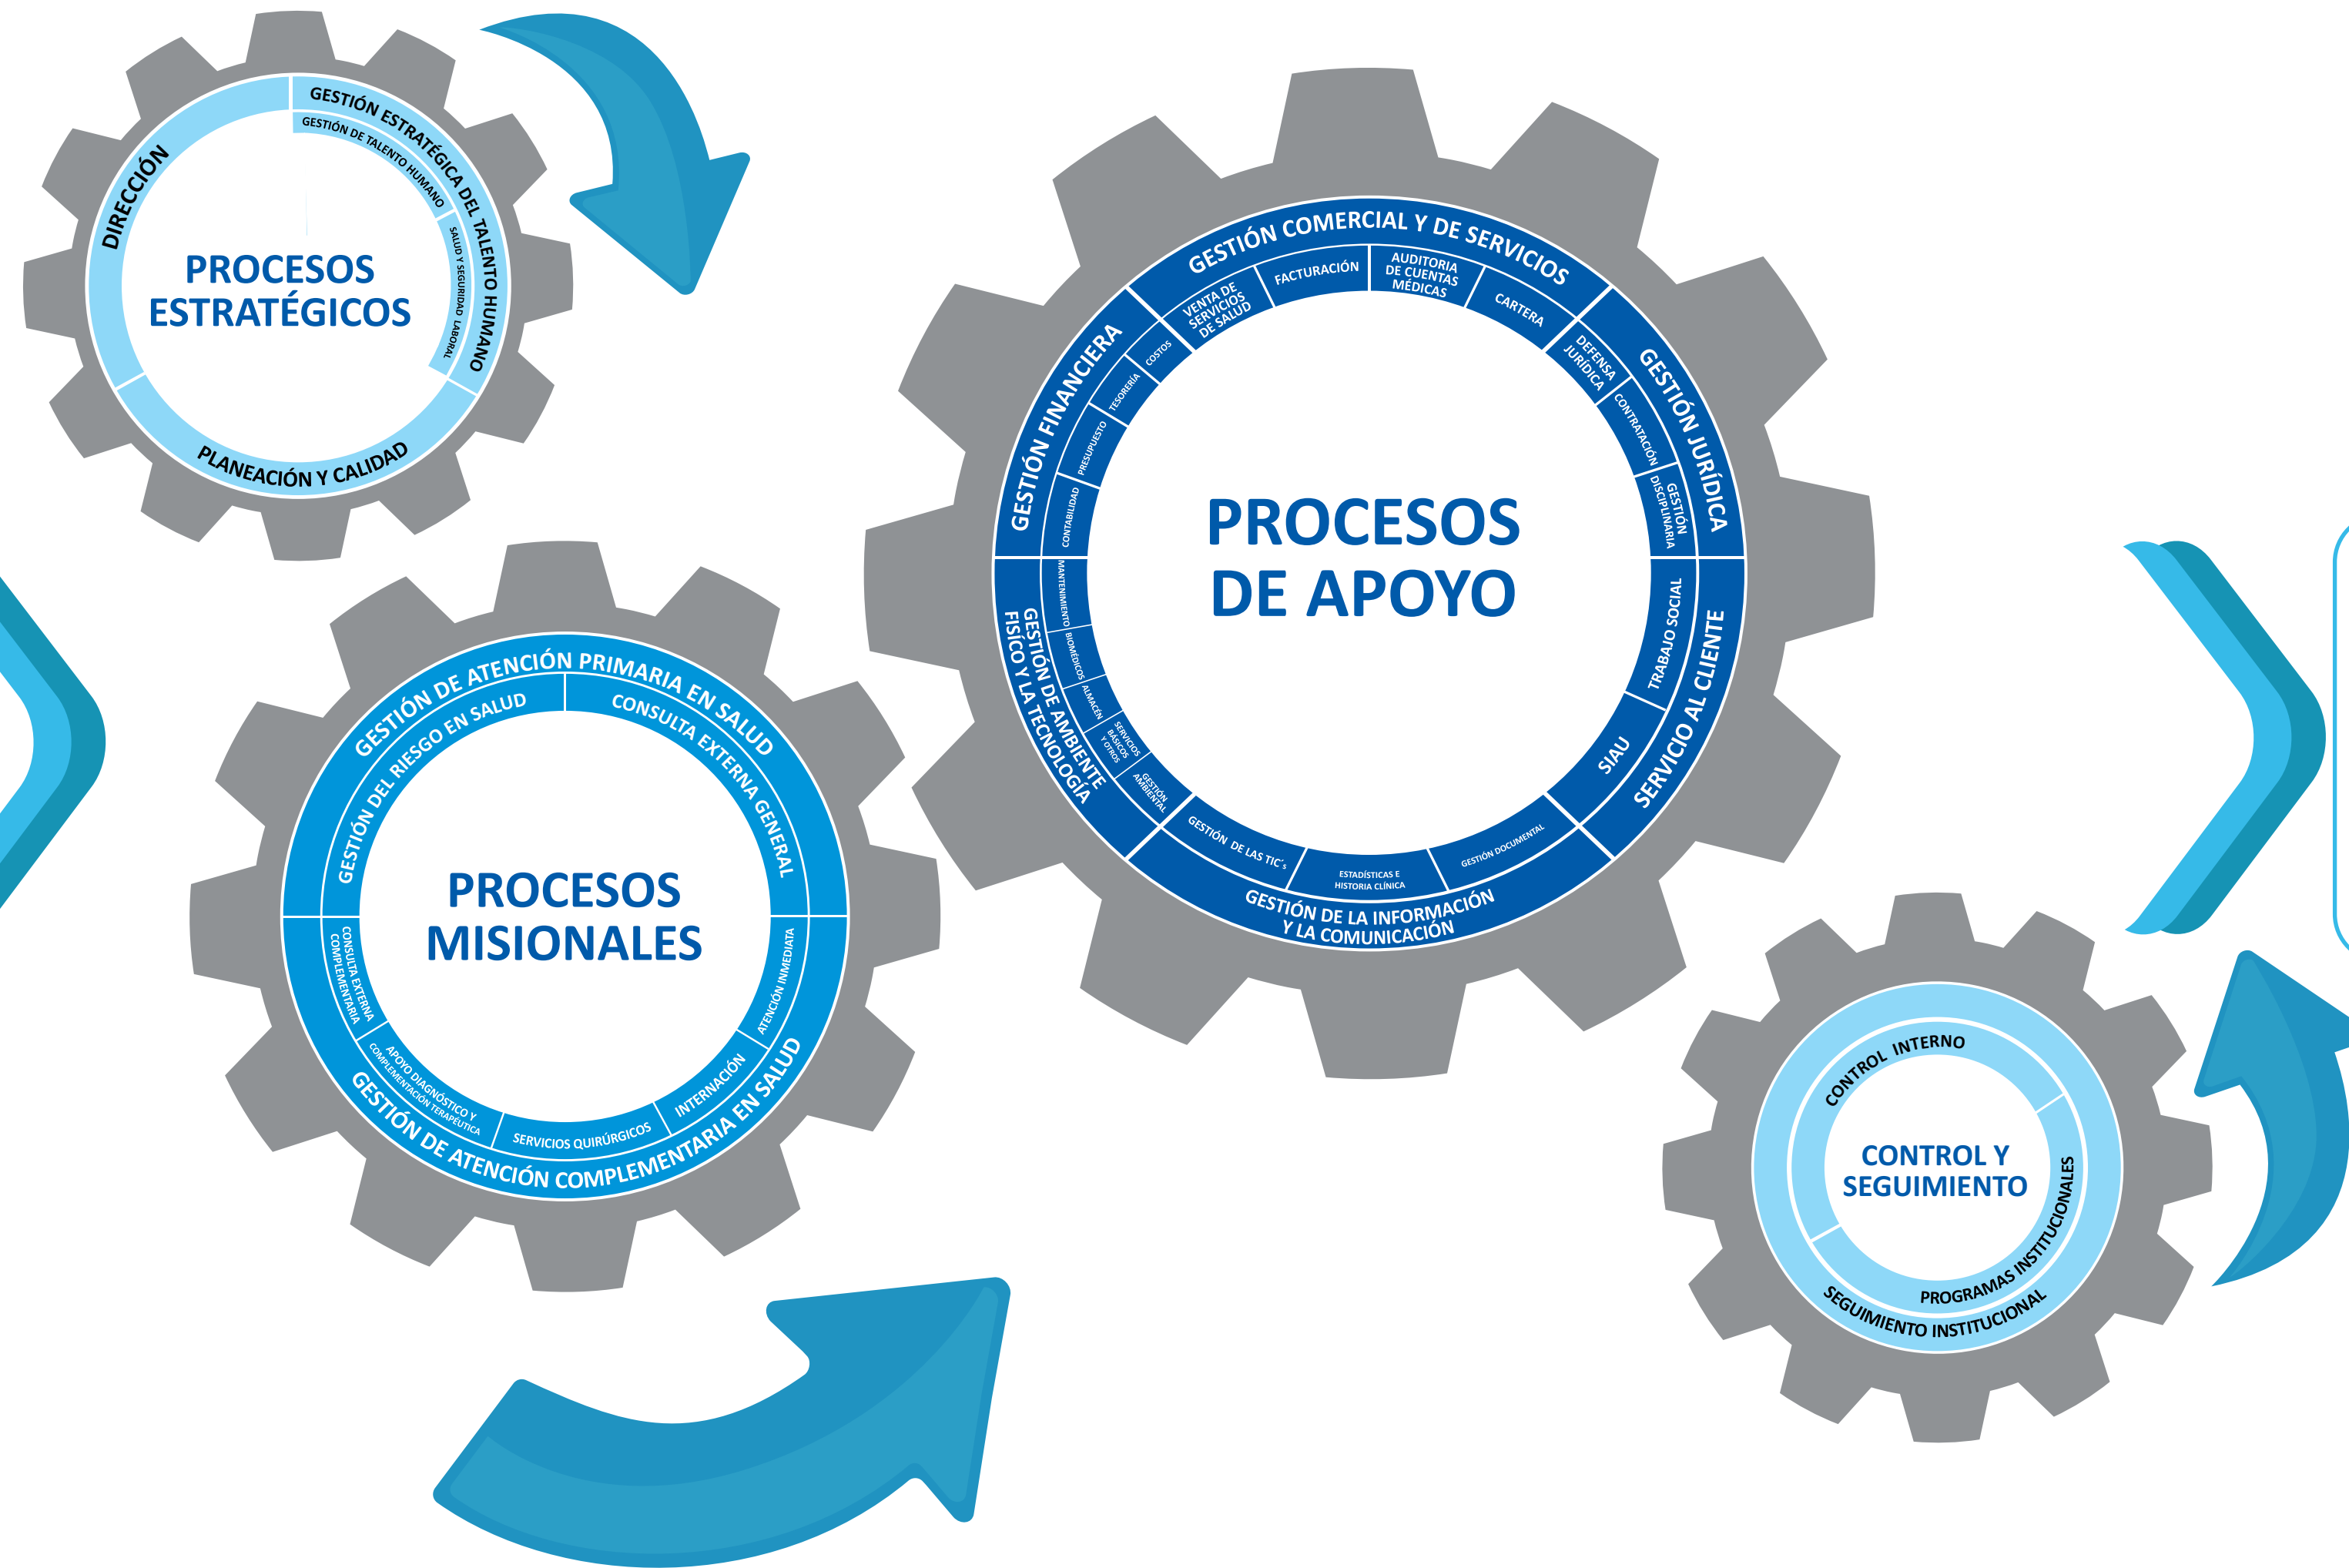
PROCESOS ESTRATÉGICOS

DIRECCIÓN

GESTIÓN ESTRATÉGICA DEL TALENTO HUMANO

GESTIÓN DE TALENTO HUMANO

SALUD Y SEGURIDAD LABORAL

PLANEACIÓN Y CALIDAD

PROCESOS DE APOYO

GESTIÓN COMERCIAL Y DE SERVICIOS

VENTA DE SERVICIOS DE SALUD

FACTURACIÓN

AUDITORIA DE CUENTAS MÉDICAS

CARTERA

GESTIÓN JURÍDICA

DEFENSA JURÍDICA

CONTRATACIÓN

GESTIÓN DISCIPLINARIA

SERVICIO AL CLIENTE

TRABAJO SOCIAL

SIAU

GESTIÓN DE LA INFORMACIÓN Y LA COMUNICACIÓN

GESTIÓN DOCUMENTAL

ESTADÍSTICAS E HISTORIA CLÍNICA

GESTIÓN DE LAS TIC's

GESTIÓN DE AMBIENTE FÍSICO Y LA TECNOLOGÍA

GESTIÓN AMBIENTAL

SERVICIOS BÁSICOS Y OTROS

ALMACÉN

BIOMÉDICOS

MANTENIMIENTO

GESTIÓN FINANCIERA

CONTABILIDAD

PRESUPUESTO

TESORERÍA

COSTOS

PROCESOS MISIONALES

GESTIÓN DE ATENCIÓN PRIMARIA EN SALUD

GESTIÓN DEL RIESGO EN SALUD

CONSULTA EXTERNA GENERAL

ATENCIÓN INMEDIATA

INTERNACIÓN

SERVICIOS QUIRÚRGICOS

APOYO DIAGNÓSTICO Y COMPLEMENTACIÓN TERAPÉUTICA

CONSULTA EXTERNA COMPLEMENTARIA

GESTIÓN DE ATENCIÓN COMPLEMENTARIA EN SALUD

CONTROL Y SEGUIMIENTO

CONTROL INTERNO

PROGRAMAS INSTITUCIONALES

SEGUIMIENTO INSTITUCIONAL